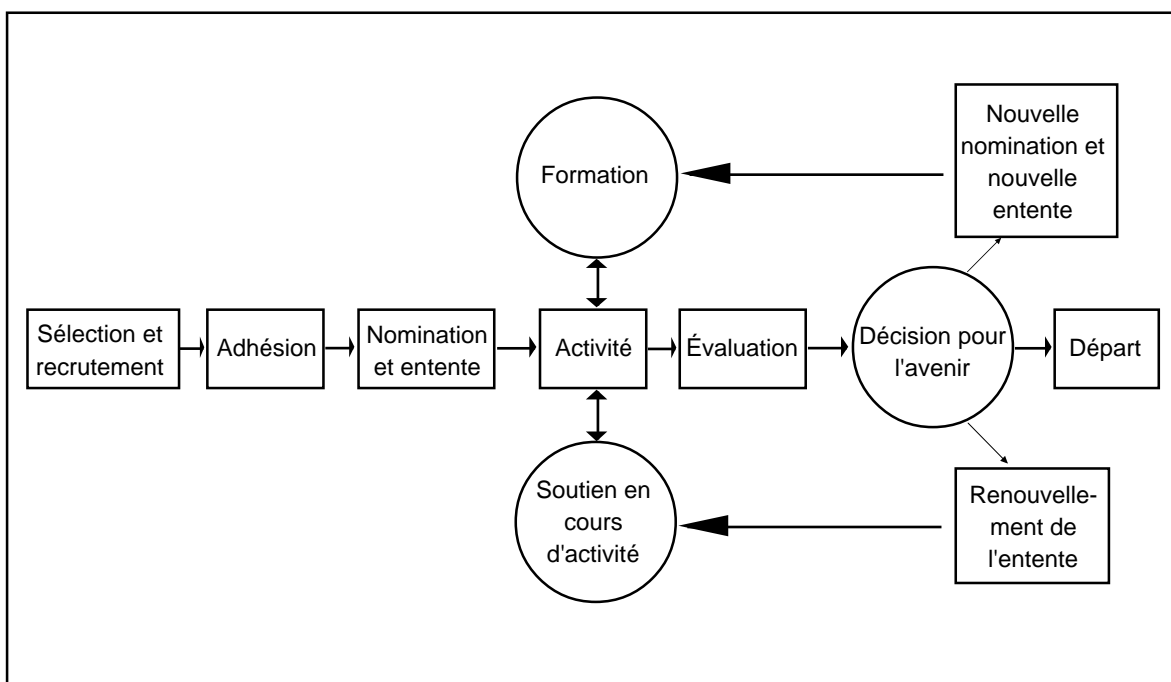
Formation

Nouvelle nomination et nouvelle entente

Sélection et recrutement

Adhésion

Nomination et entente

Activité

Évaluation

Décision pour l'avenir

Départ

Soutien en cours d'activité

Renouvellement de l'entente